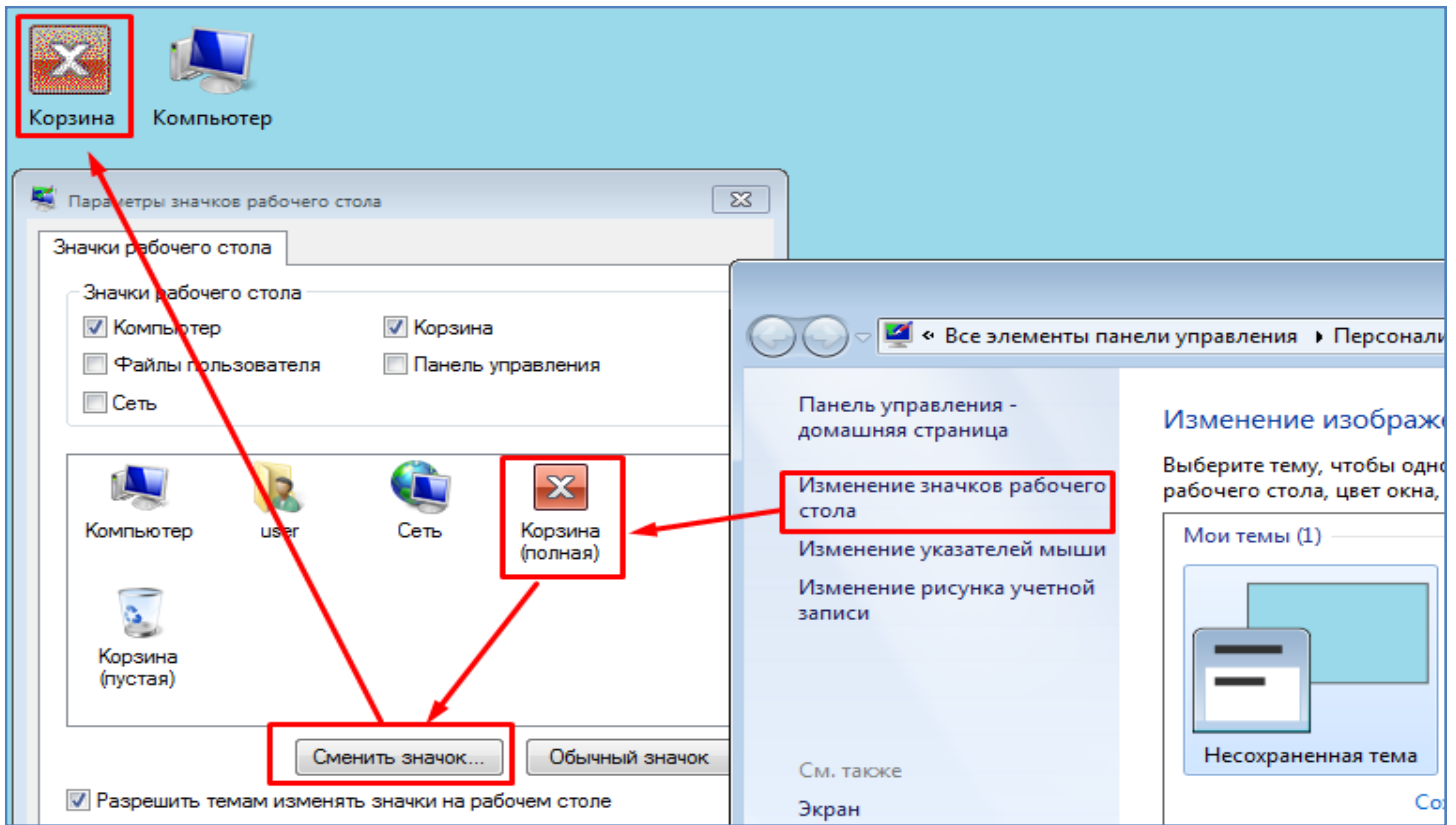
Корзина
Компьютер

Параметры значков рабочего стола

Значки рабочего стола

Значки рабочего стола
Компьютер
Корзина
Файлы пользователя
Панель управления
Сеть

Компьютер
user
Сеть
Корзина (полная)
Корзина (пустая)

Сменить значок...
Обычный значок

Разрешить темам изменять значки на рабочем столе

« Все элементы панели управления ▸ Персонали

Панель управления - домашняя страница
Изменение значков рабочего стола
Изменение указателей мыши
Изменение рисунка учетной записи

См. также
Экран

Изменение изображе

Выберите тему, чтобы одно
рабочего стола, цвет окна,

Мои темы (1)

Несохраненная тема

Со